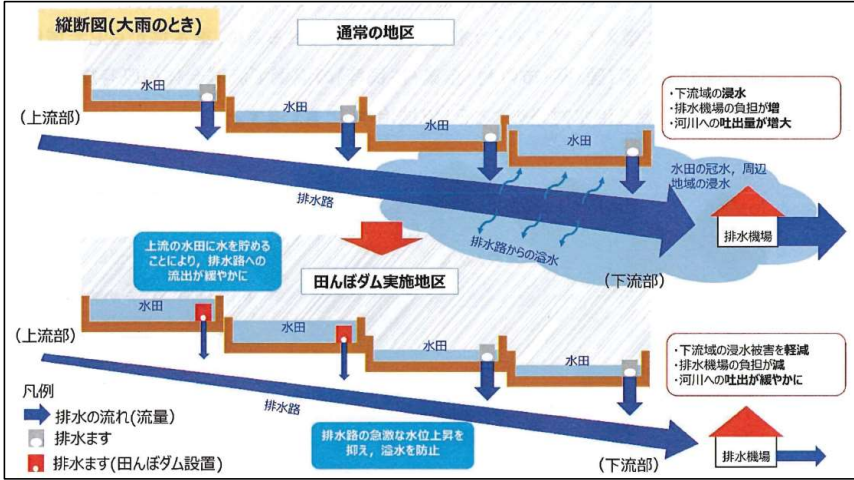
縦断図(大雨のとき)

通常の地区

(上流部)

水田

水田

水田

水田

・下流域の浸水
・排水機場の負担が増
・河川への吐出量が増大

水田の冠水，周辺地域の浸水

排水路

排水路からの溢水

排水機場

(下流部)

上流の水田に水を貯めることにより，排水路への流出が緩やかに

田んぼダム実施地区

(上流部)

水田

水田

水田

水田

・下流域の浸水被害を軽減
・排水機場の負担が減
・河川への吐出が緩やかに

凡例
排水の流れ(流量)
排水ます
排水ます(田んぼダム設置)

排水路

排水路の急激な水位上昇を抑え，溢水を防止

(下流部)

排水機場